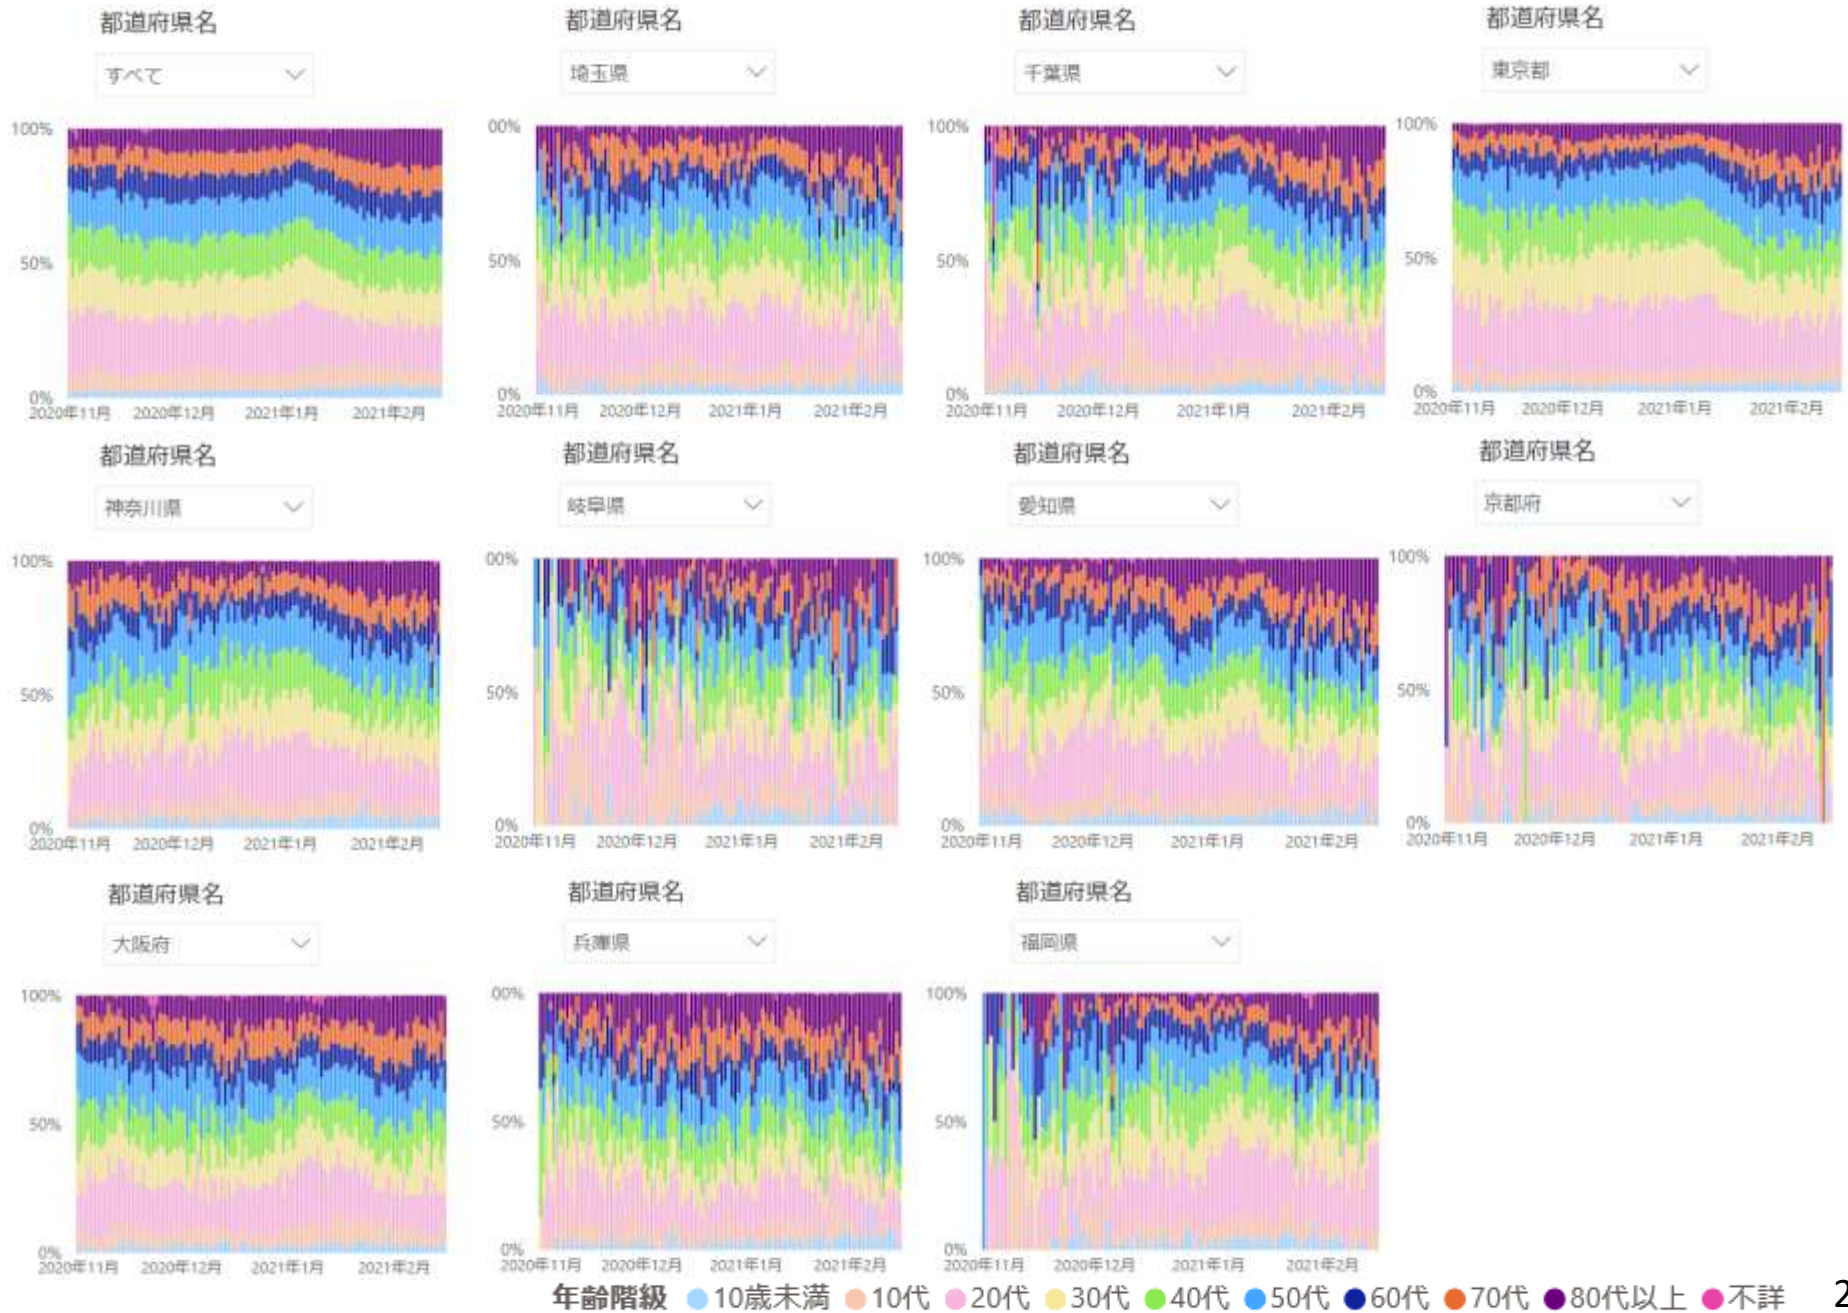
都道府県名
すべて
100%
50%
0%
2020年11月 2020年12月 2021年1月 2021年2月

都道府県名
埼玉県
00%
50%
0%
2020年11月 2020年12月 2021年1月 2021年2月

都道府県名
千葉県
100%
50%
0%
2020年11月 2020年12月 2021年1月 2021年2月

都道府県名
東京都
100%
50%
0%
2020年11月 2020年12月 2021年1月 2021年2月

都道府県名
神奈川県
100%
50%
0%
2020年11月 2020年12月 2021年1月 2021年2月

都道府県名
岐阜県
00%
50%
0%
2020年11月 2020年12月 2021年1月 2021年2月

都道府県名
愛知県
100%
50%
0%
2020年11月 2020年12月 2021年1月 2021年2月

都道府県名
京都府
100%
50%
0%
2020年11月 2020年12月 2021年1月 2021年2月

都道府県名
大阪府
100%
50%
0%
2020年11月 2020年12月 2021年1月 2021年2月

都道府県名
兵庫県
00%
50%
0%
2020年11月 2020年12月 2021年1月 2021年2月

都道府県名
福岡県
100%
50%
0%
2020年11月 2020年12月 2021年1月 2021年2月

年齢階級 10歳未満 10代 20代 30代 40代 50代 60代 70代 80代以上 不詳

2